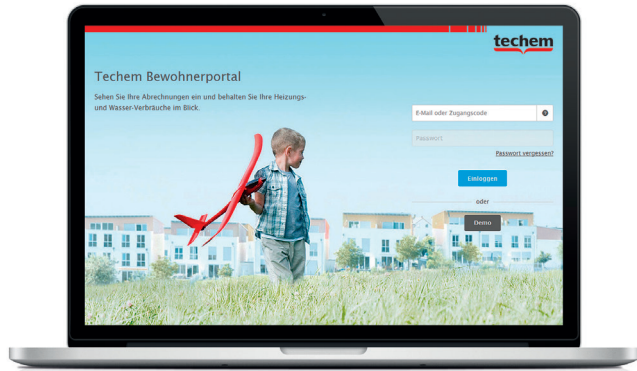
techem

Techem Bewohnerportal

Sehen Sie Ihre Abrechnungen ein und behalten Sie Ihre Heizungs- und Wasser-Verbräuche im Blick.

E-Mail oder Zugangscode

Passwort

Passwort vergessen?

Einloggen

oder

Demo